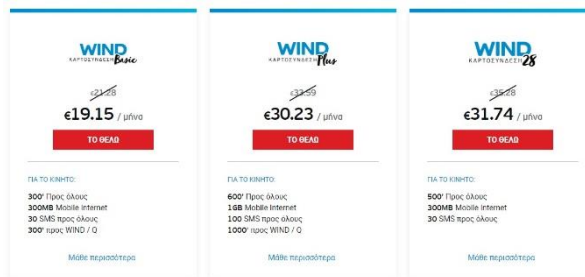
WIND ΚΑΡΤΟΣΥΝΔΕΣΗ Basic

€21.28

€19.15 / μήνα

ΤΟ ΘΕΛΩ

ΓΙΑ ΤΟ ΚΙΝΗΤΟ:

300' Προς όλους
300MB Mobile Internet
30 SMS προς όλους
300' προς WIND / Q

Μάθε περισσότερα

WIND ΚΑΡΤΟΣΥΝΔΕΣΗ Plus

€33.59

€30.23 / μήνα

ΤΟ ΘΕΛΩ

ΓΙΑ ΤΟ ΚΙΝΗΤΟ:

600' Προς όλους
1GB Mobile Internet
100 SMS προς όλους
1000' προς WIND / Q

Μάθε περισσότερα

WIND ΚΑΡΤΟΣΥΝΔΕΣΗ 28

€35.28

€31.74 / μήνα

ΤΟ ΘΕΛΩ

ΓΙΑ ΤΟ ΚΙΝΗΤΟ:

500' Προς όλους
300MB Mobile Internet
30 SMS προς όλους

Μάθε περισσότερα